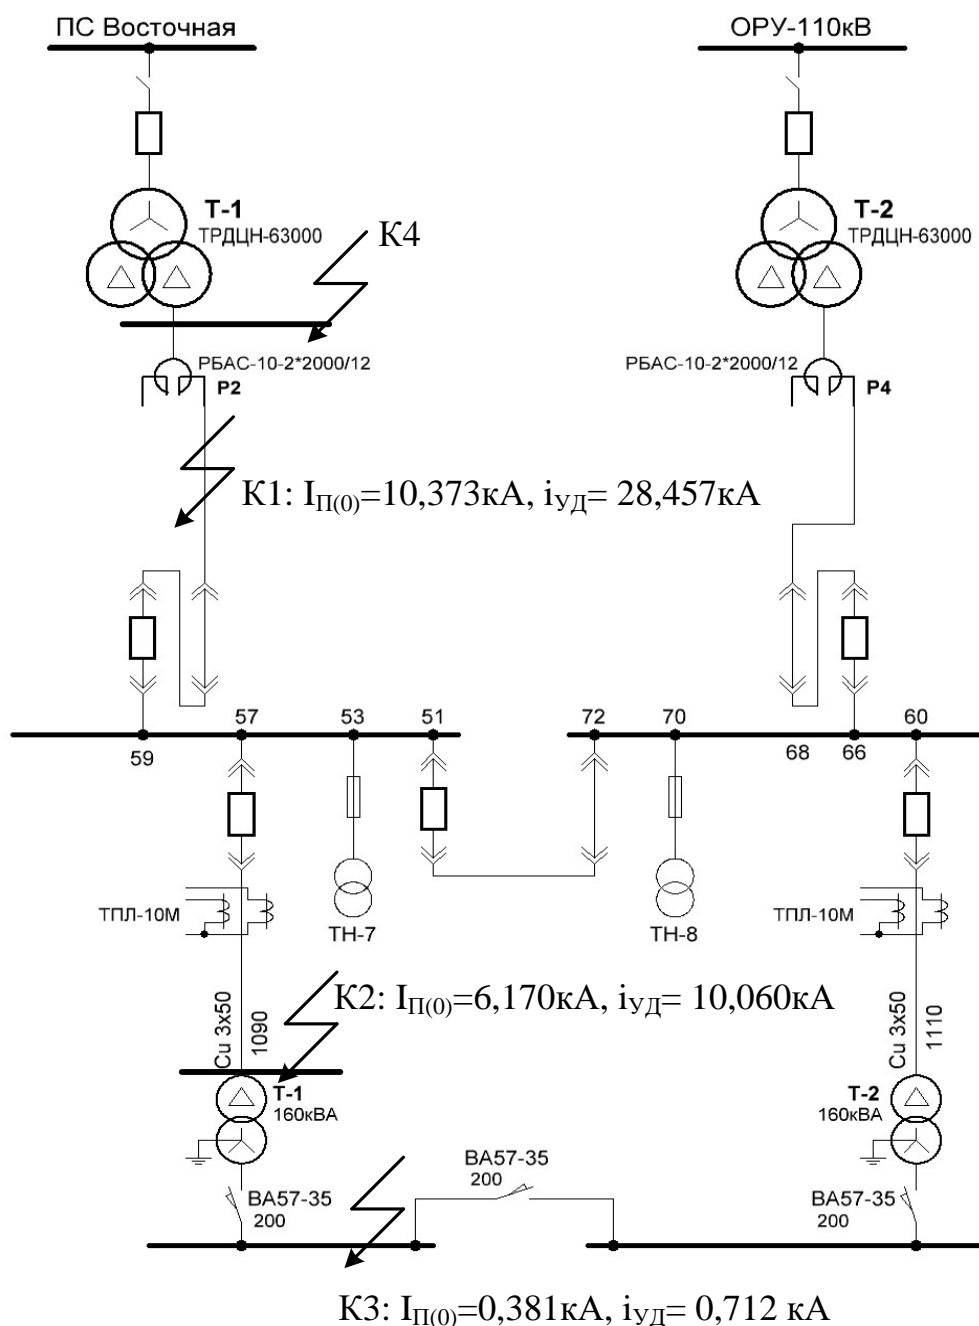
ПС Восточная

ОРУ-110кВ

Т-1
ТРДЦН-63000

К4

Т-2
ТРДЦН-63000

РБАС-10-2*2000/12
Р2

РБАС-10-2*2000/12
Р4

К1: $I_{П(0)}$=10,373кА, $i_{УД}$= 28,457кА

57 53 51 72 70 60

59 68 66

ТПЛ-10М

ТН-7

ТН-8

ТПЛ-10М

К2: $I_{П(0)}$=6,170кА, $i_{УД}$= 10,060кА

Cu 3x50
1090

Cu 3x50
1110

Т-1
160кВА

Т-2
160кВА

ВА57-35
200

ВА57-35
200

ВА57-35
200

К3: $I_{П(0)}$=0,381кА, $i_{УД}$= 0,712 кА